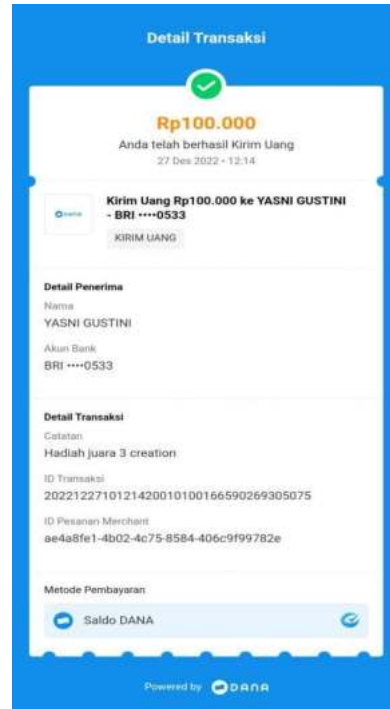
Detail Transaksi

Rp100.000
Anda telah berhasil Kirim Uang
27 Des 2022 • 12:14

DANA
Kirim Uang Rp100.000 ke YASNI GUSTINI - BRI ••••0533
KIRIM UANG

Detail Penerima
Nama
YASNI GUSTINI
Akun Bank
BRI ••••0533

Detail Transaksi
Catatan
Hadiah juara 3 creation
ID Transaksi
2022122710121420010100166590269305075
ID Pesanan Merchant
ae4a8fe1-4b02-4c75-8584-406c9f99782e

Metode Pembayaran
Saldo DANA

Powered by DANA